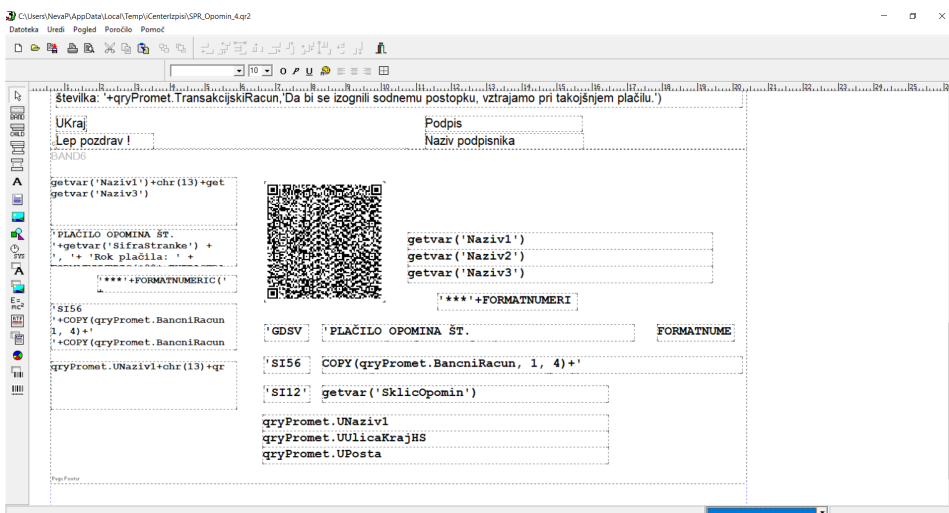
C:\Users\NevaP\AppData\Local\Temp\CenterIzpisi\SPR_Opomin_4.qr2

Datoteka Uredi Pogled Poročilo Pomoč

10 O P U

številka: '+qryPromet.TransakcijskiRacun,'Da bi se izognili sodnemu postopku, vztrajamo pri takojšnjem plačilu.')

UKraj

Podpis

Lep pozdrav !

Naziv podpisnika

BAND6

getvar('Naziv1')+chr(13)+get getvar('Naziv3')

'PLAČILO OPOMINA ŠT. '+getvar('SifraStranke') + ', '+ 'Rok plačila: ' +

'***'+FORMATNUMERIC('

'SI56 '+COPY(qryPromet.BancniRacun 1, 4)+' '+COPY(qryPromet.BancniRacun

qryPromet.UNaziv1+chr(13)+qr

getvar('Naziv1')

getvar('Naziv2')

getvar('Naziv3')

'***'+FORMATNUMERI

'GDSV

'PLAČILO OPOMINA ŠT.

FORMATNUME

'SI56

COPY(qryPromet.BancniRacun, 1, 4)+'

'SI12'

getvar('SklicOpomin')

qryPromet.UNaziv1

qryPromet.UUlicaKrajHS

qryPromet.UPosta

PageFooter